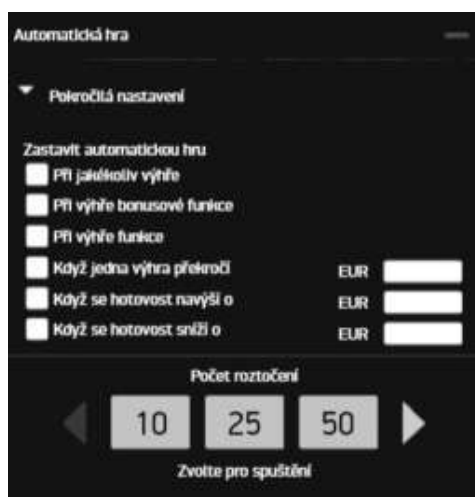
Automatická hra

Pokročilá nastavení

Zastavit automatickou hru
Při jakékoliv výhře
Při výhře bonusové funkce
Při výhře funkce
Když jedna výhra překročí EUR
Když se hotovost navýší o EUR
Když se hotovost sníží o EUR

Počet roztočení
10 25 50
Zvolte pro spuštění